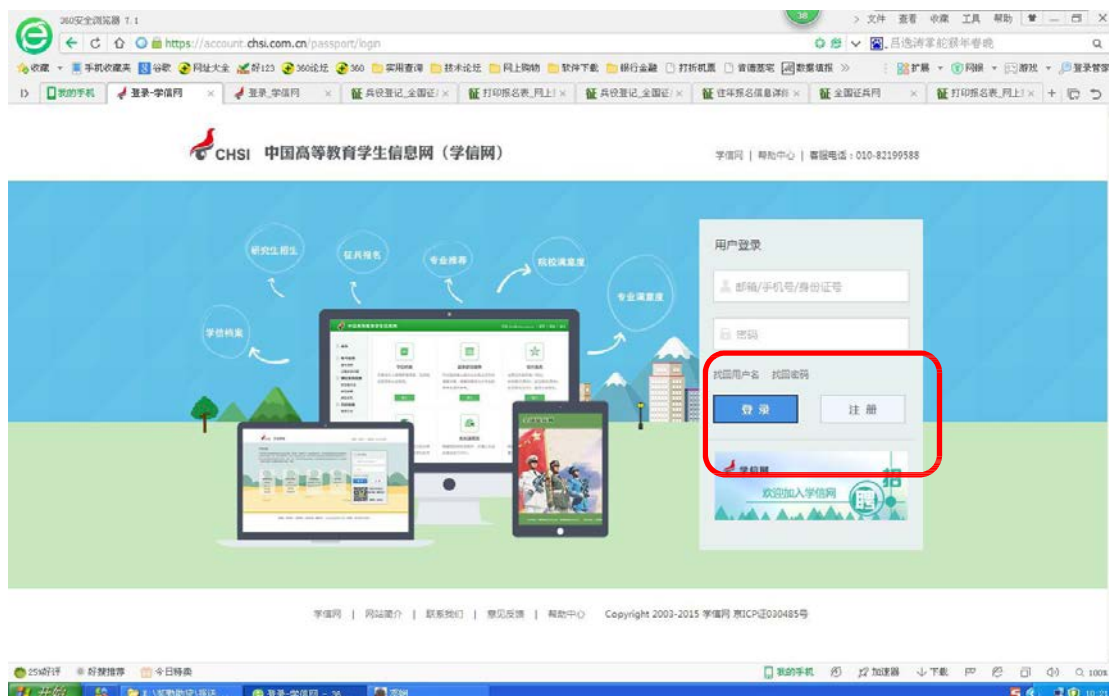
360安全浏览器 7.1

文件 查看 收藏 工具 帮助

https://account.chsi.com.cn/passport/login

吕逸涛掌舵猴年春晚

收藏 手机收藏夹 谷歌 网址大全 好123 360论坛 360 实用查询 技术论坛 网上购物 软件下载 银行金融 打折机票 普通签证 数据填报 扩展 网银 游戏 登录管家

我的手机 登录-学信网 登录_学信网 兵役登记_全国征 打印报名表_网上 兵役登记_全国征 往年报名信息详情 全国征兵网 打印报名表_网上

CHSI 中国高等教育学生信息网（学信网）

学信网 | 帮助中心 | 客服电话：010-82199588

研究生招生 征兵报名 专业推荐 院校满意度 学信档案 专业满意度

用户登录

邮箱/手机号/身份证号

密码

找回用户名 找回密码

登 录 注 册

学信网 欢迎加入学信网

学信网 | 网站简介 | 联系我们 | 意见反馈 | 帮助中心 Copyright 2003-2015 学信网 京ICP证030485号

25%好评 好技推荐 今日特卖 我的手机 加速器 下载 100%

开始 登录-学信网